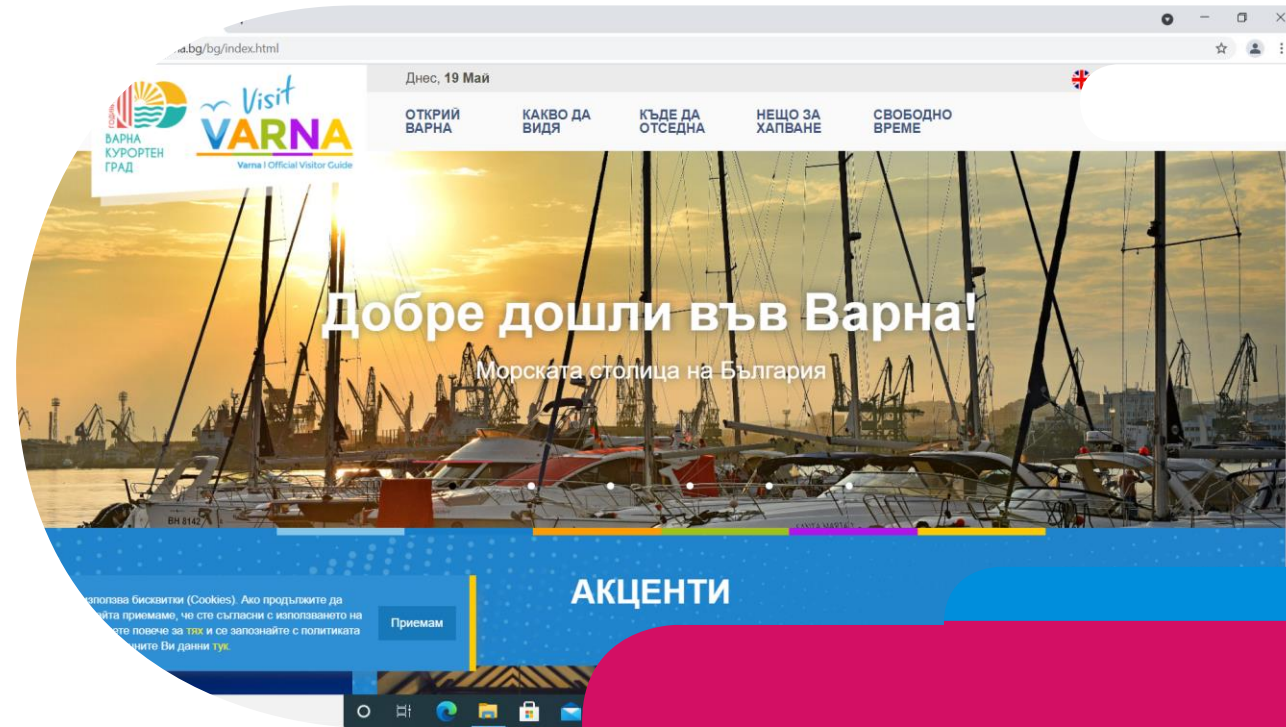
a.bg/bg/index.html

Днес, 19 Май

ГОДИНА ВАРНА КУРОРТЕН ГРАД

Visit VARNA
Varna | Official Visitor Guide

ОТКРИЙ ВАРНА
КАКВО ДА ВИДЯ
КЪДЕ ДА ОТСЕДНА
НЕЩО ЗА ХАПВАНЕ
СВОБОДНО ВРЕМЕ

Добре дошли във Варна!
Морската столица на България

BH 8142

АКЦЕНТИ

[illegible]зползва бисквитки (Cookies). Ако продължите да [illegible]йта приемаме, че сте съгласни с използването на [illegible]ете повече за тях и се запознайте с политиката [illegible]ните Ви данни тук.

Приемам